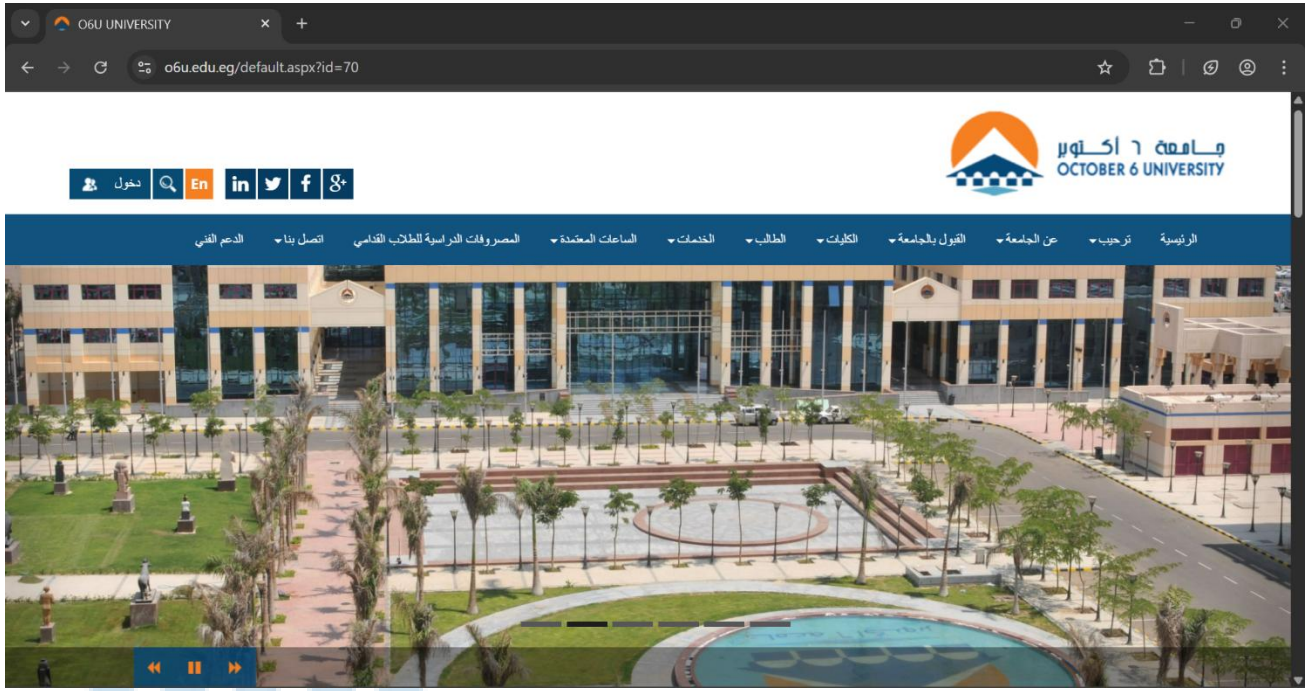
O6U UNIVERSITY

o6u.edu.eg/default.aspx?id=70

جامعة ٦ أكتوبر
OCTOBER 6 UNIVERSITY

دخول En in

الرئيسية ترحيب عن الجامعة القبول بالجامعة الكليات الطالب الخدمات الساعات المعتمدة المصروفات الدراسية للطلاب القدامى اتصل بنا الدعم الفني